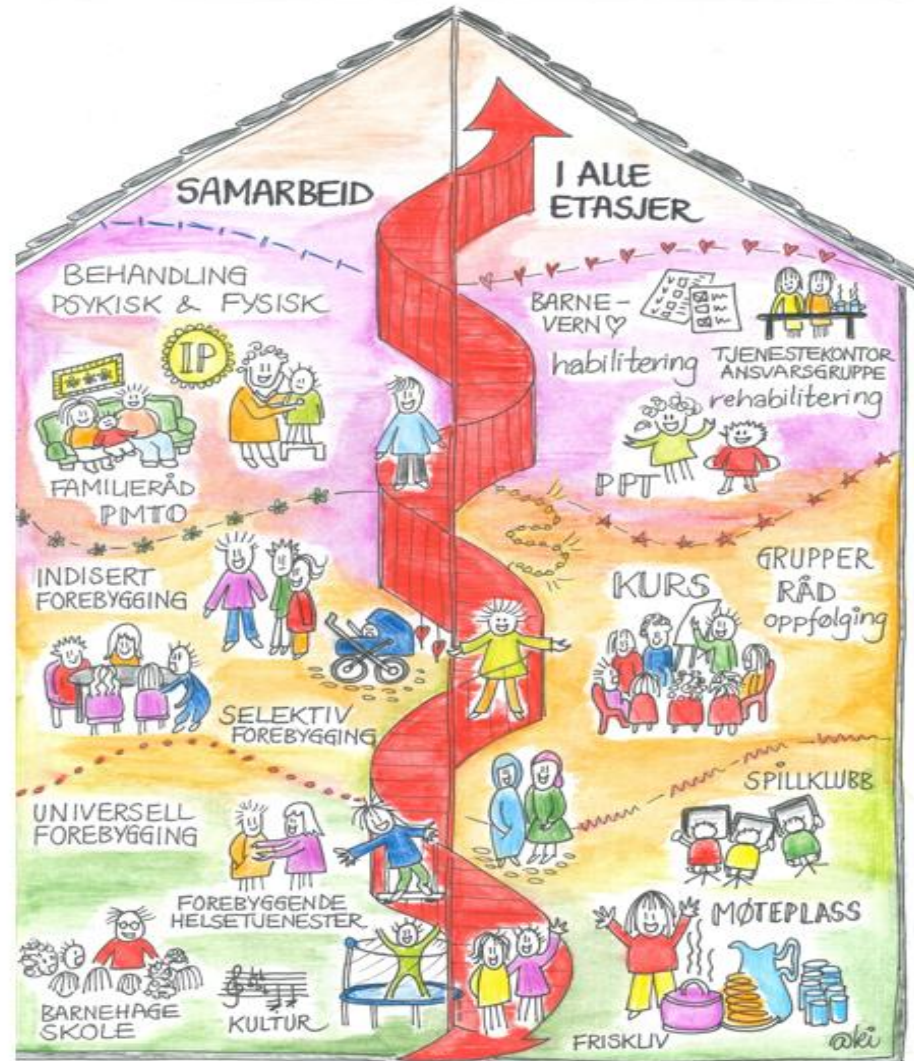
SAMARBEID

I ALLE ETASJER

BEHANDLING PSYKISK & FYSISK

IP

FAMILIERÅD PMTO

BARNEVERN♡

habilitering

TJENESTEKONTOR ANSVARSGRUPPE

rehabilitering

PPT

INDISERT FOREBYGGING

SELEKTIV FOREBYGGING

KURS

GRUPPER RÅD oppfølging

UNIVERSELL FOREBYGGING

FOREBYGGENDE HELSETJENESTER

SPILLKLUBB

MØTEPLASS

BARNEHAGE SKOLE

KULTUR

FRISKLIV

aki